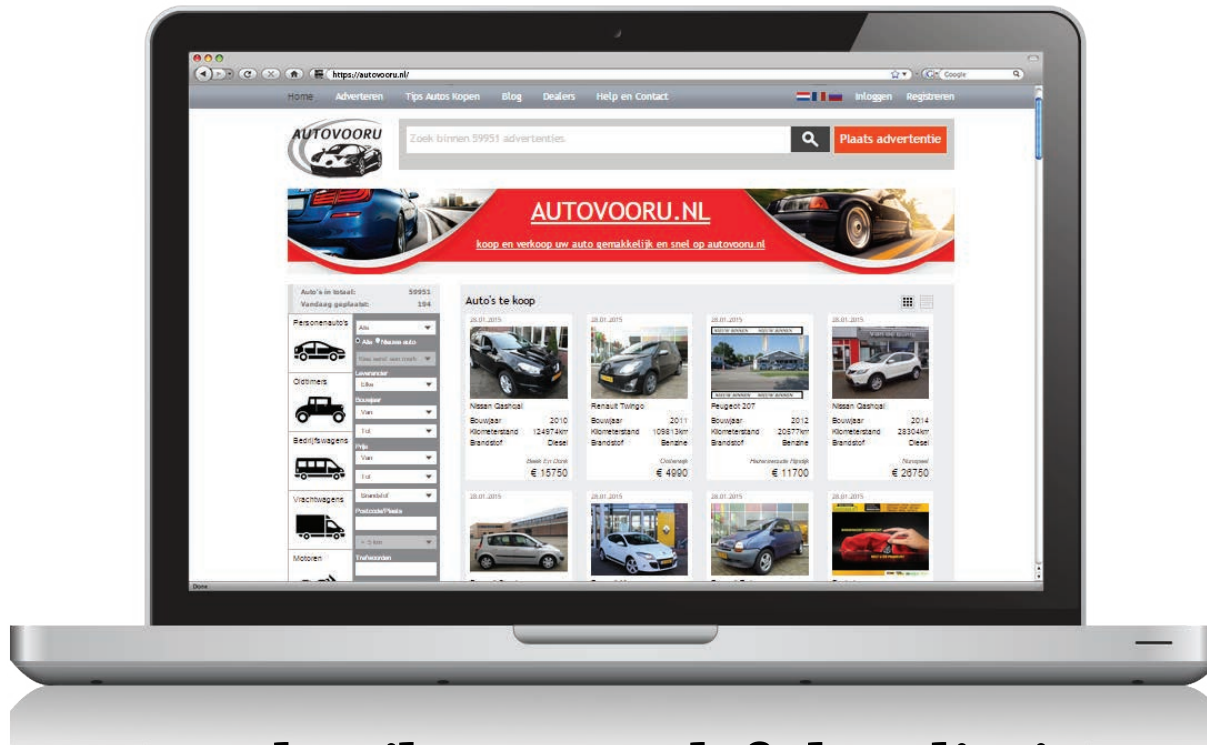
https://autovooru.nl/

Home Adverteren Tips Autos Kopen Blog Dealers Help en Contact Inloggen Registreren

AUTOVOORU

Zoek binnen 59951 advertenties

Plaats advertentie

AUTOVOORU.NL

koop en verkoop uw auto gemakkelijk en snel op autovooru.nl

Auto's in totaal: 59951
Vandaag geplaatst: 104

Personenauto's
Oldtimers
Bedrijfswagens
Vrachtwagens
Motoren

Alle
Alle Nieuwe auto
Leverancier
Bouwjaar
Van
Tot
Prijs
Van
Tot
Brandstof
Postcode/Plaats
Trefwoorden

Auto's te koop

28.01.2015
Nissan Qashqai
Bouwjaar 2010
Kilometerstand 124974km
Brandstof Diesel
€ 15750

28.01.2015
Renault Twingo
Bouwjaar 2011
Kilometerstand 109813km
Brandstof Benzine
€ 4990

28.01.2015
Peugeot 207
Bouwjaar 2012
Kilometerstand 20577km
Brandstof Benzine
€ 11700

28.01.2015
Nissan Qashqai
Bouwjaar 2014
Kilometerstand 28304km
Brandstof Diesel
€ 26750

28.01.2015
28.01.2015
28.01.2015
28.01.2015

Done